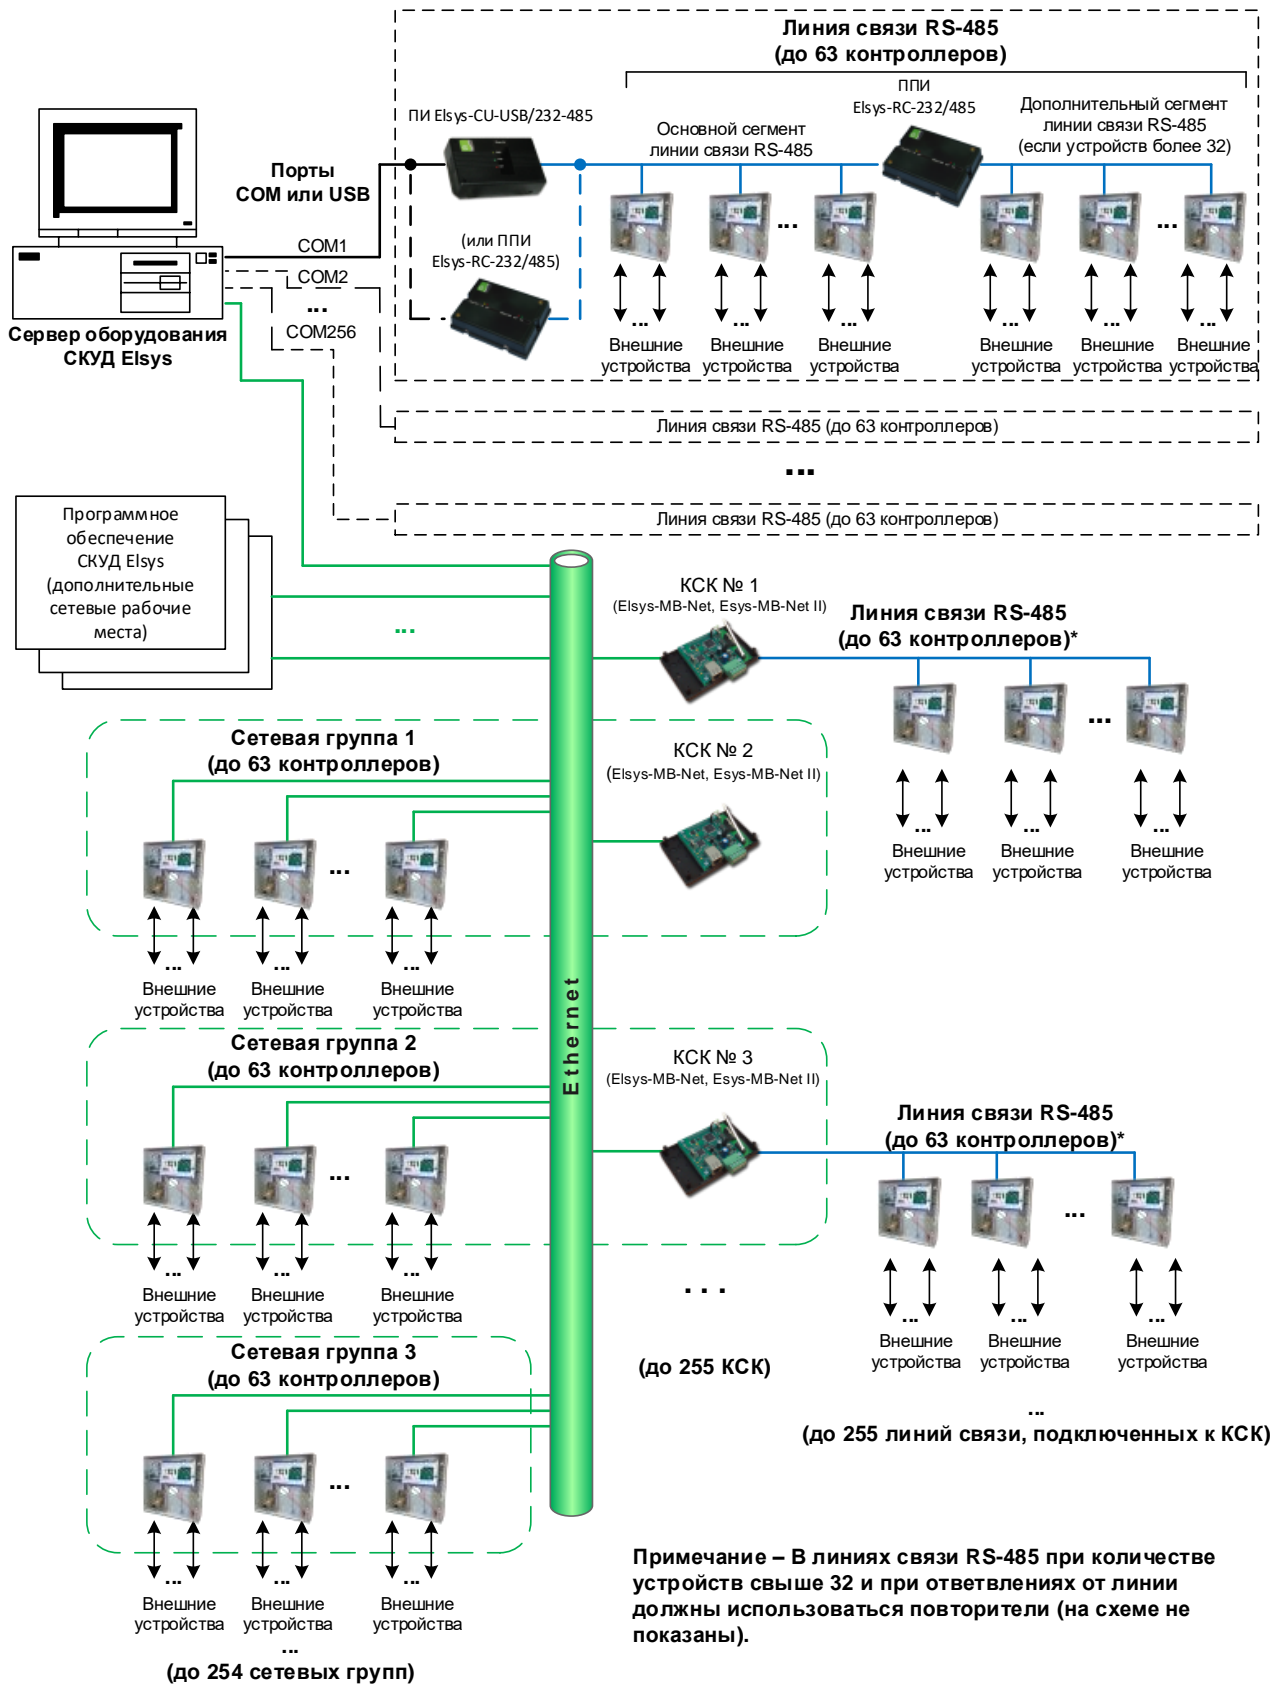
Линия связи RS-485
(до 63 контроллеров)

ППИ
Elsys-RC-232/485

Дополнительный сегмент линии связи RS-485 (если устройств более 32)

ПИ Elsys-CU-USB/232-485

Основной сегмент линии связи RS-485

Порты
COM или USB

COM1
COM2
...
COM256

(или ППИ
Elsys-RC-232/485)

Сервер оборудования
СКУД Elsys

... ... ... ... ... ...
Внешние устройства Внешние устройства Внешние устройства Внешние устройства Внешние устройства Внешние устройства

Линия связи RS-485 (до 63 контроллеров)

...

Линия связи RS-485 (до 63 контроллеров)

Программное обеспечение СКУД Elsys (дополнительные сетевые рабочие места)

...

КСК № 1
(Elsys-MB-Net, Esys-MB-Net II)

Линия связи RS-485
(до 63 контроллеров)*

... ... ... ...
Внешние устройства Внешние устройства Внешние устройства

Сетевая группа 1
(до 63 контроллеров)

КСК № 2
(Elsys-MB-Net, Esys-MB-Net II)

... ... ... ...
Внешние устройства Внешние устройства Внешние устройства

Ethernet

Сетевая группа 2
(до 63 контроллеров)

КСК № 3
(Elsys-MB-Net, Esys-MB-Net II)

Линия связи RS-485
(до 63 контроллеров)*

... ... ... ...
Внешние устройства Внешние устройства Внешние устройства

...

... ... ... ...
Внешние устройства Внешние устройства Внешние устройства

(до 255 КСК)

Сетевая группа 3
(до 63 контроллеров)

...
(до 255 линий связи, подключенных к КСК)

... ... ... ...
Внешние устройства Внешние устройства Внешние устройства
...
(до 254 сетевых групп)

Примечание – В линиях связи RS-485 при количестве устройств свыше 32 и при ответвлениях от линии должны использоваться повторители (на схеме не показаны).